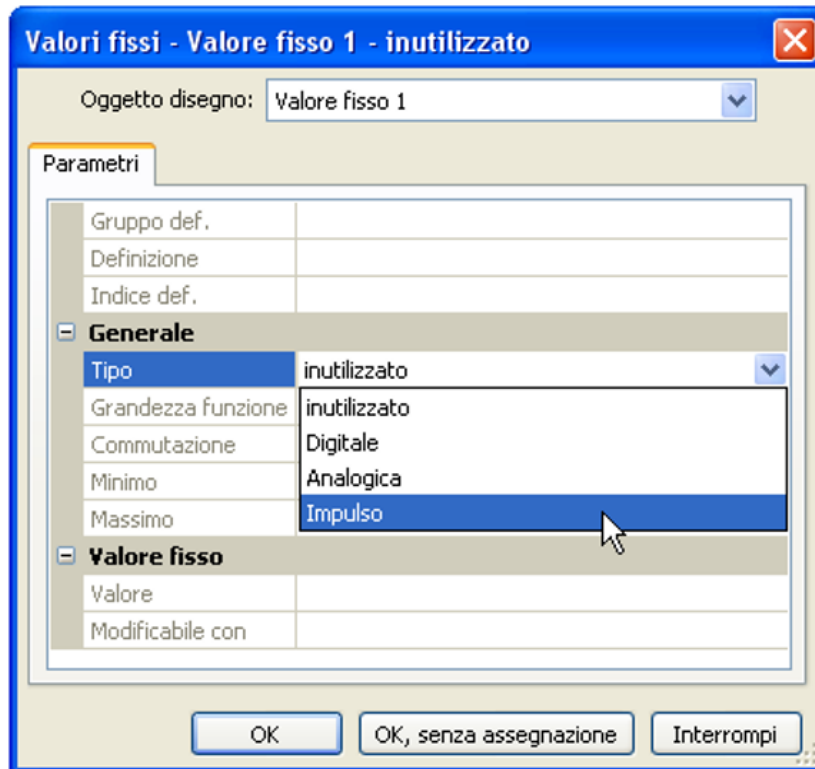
Valori fissi - Valore fisso 1 - inutilizzato

Oggetto disegno: Valore fisso 1

Parametri

Gruppo def.
Definizione
Indice def.
Generale
Tipo inutilizzato
Grandezza funzione
Commutazione
Minimo
Massimo

inutilizzato
Digitale
Analogica
Impulso

Valore fisso
Valore
Modificabile con

OK | OK, senza assegnazione | Interrompi